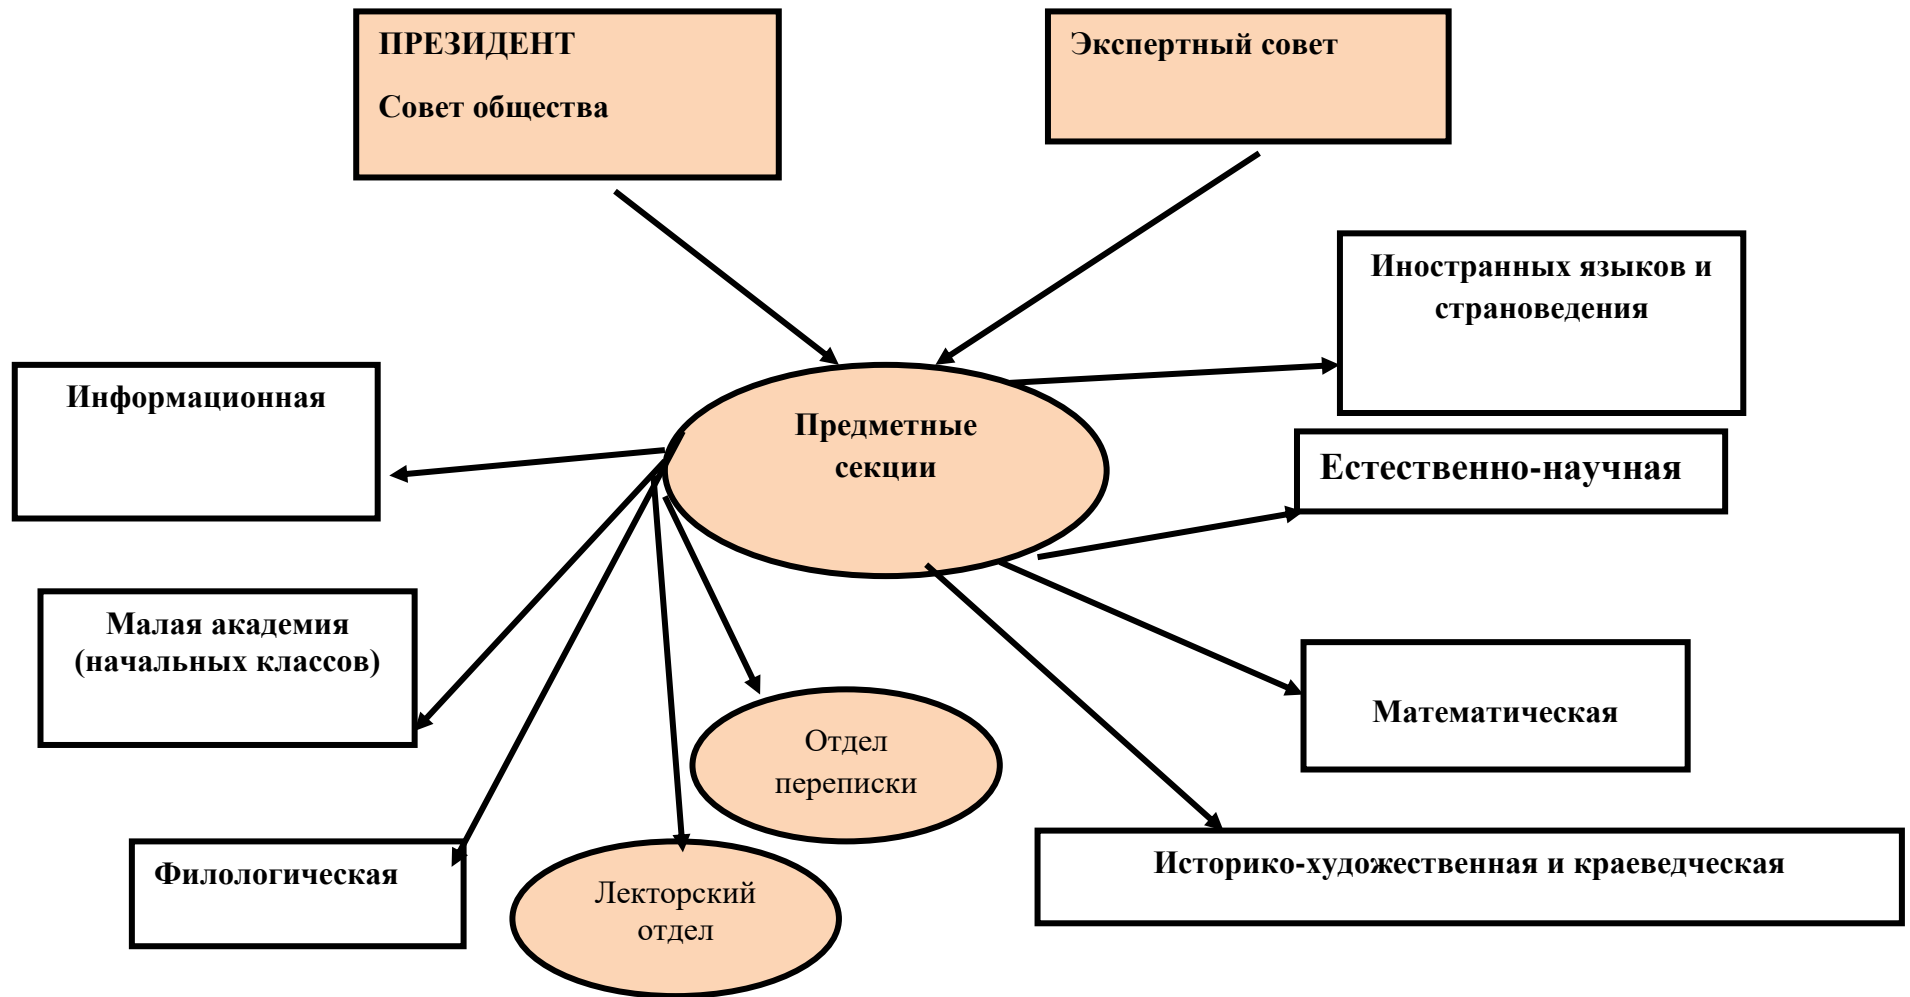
ПРЕЗИДЕНТ

Совет общества

Экспертный совет

Иностранных языков и страноведения

Информационная

Предметные секции

Естественно-научная

Малая академия (начальных классов)

Математическая

Отдел переписки

Филологическая

Лекторский отдел

Историко-художественная и краеведческая